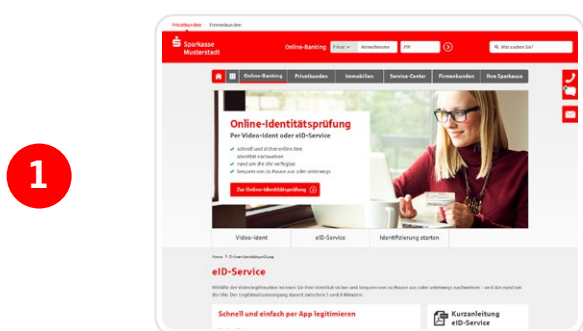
1

Privatkunden Firmenkunden

Sparkasse Musterstadt

Online-Banking Privat Anmeldename PIN

Was suchen Sie?

Online-Banking Privatkunden Immobilien Service-Center Firmenkunden Ihre Sparkasse

Online-Identitätsprüfung
Per Video-Ident oder eID-Service

schnell und sicher online Ihre Identität nachweisen
rund um die Uhr verfügbar
bequem von zu Hause aus oder unterwegs

Zur Online-Identitätsprüfung

Video-Ident eID-Service Identifizierung starten

Home > Online-Identitätsprüfung

eID-Service

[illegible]

Schnell und einfach per App legitimieren

Kurzanleitung eID-Service